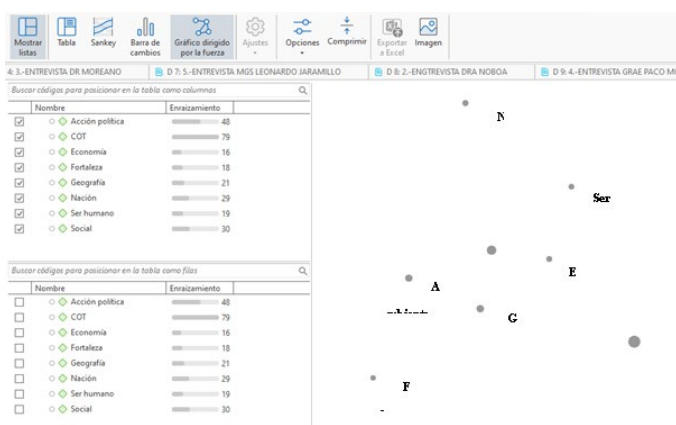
Mostrar listas | Tabla | Sankey | Barra de cambios | Gráfico dirigido por la fuerza | Ajustes | Opciones | Comprimir | Exportar a Excel | Imagen

4: 3.-ENTREVISTA DR MOREANO | D 7: 5.-ENTREVISTA MGS LEONARDO JARAMILLO | D 8: 2.-ENGTREVISTA DRA NOBOA | D 9: 4.-ENTREVISTA GRAE PACO M

Buscar códigos para posicionar en la tabla como columnas

| | Nombre | Enraizamiento |
|---|---|---|
| ☑ | Acción política | 48 |
| ☑ | COT | 79 |
| ☑ | Economía | 16 |
| ☑ | Fortaleza | 18 |
| ☑ | Geografía | 21 |
| ☑ | Nación | 29 |
| ☑ | Ser humano | 19 |
| ☑ | Social | 30 |

Buscar códigos para posicionar en la tabla como filas

| | Nombre | Enraizamiento |
|---|---|---|
| ☐ | Acción política | 48 |
| ☐ | COT | 79 |
| ☐ | Economía | 16 |
| ☐ | Fortaleza | 18 |
| ☐ | Geografía | 21 |
| ☐ | Nación | 29 |
| ☐ | Ser humano | 19 |
| ☐ | Social | 30 |

N

Ser

E

A

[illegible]

G

F

-